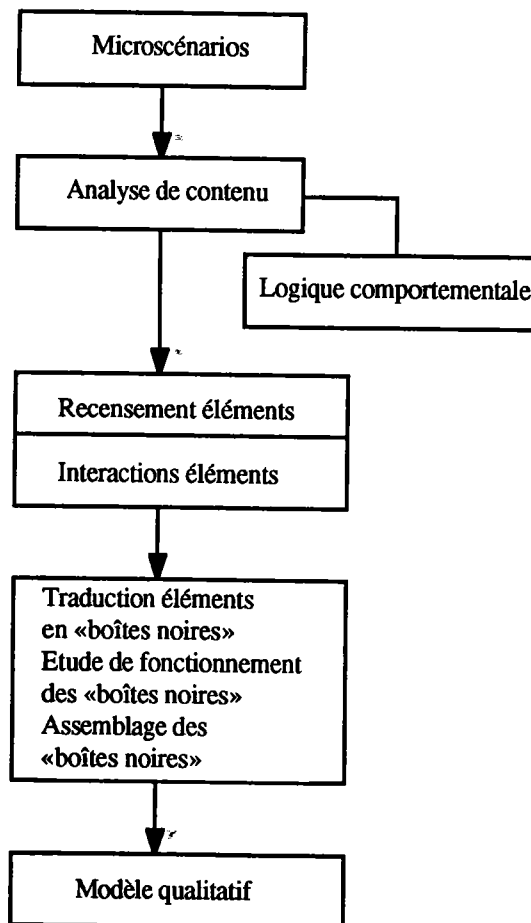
Microscénarios

Analyse de contenu

Logique comportementale

Recensement éléments

Interactions éléments

Traduction éléments en «boîtes noires»
Etude de fonctionnement des «boîtes noires»
Assemblage des «boîtes noires»

Modèle qualitatif